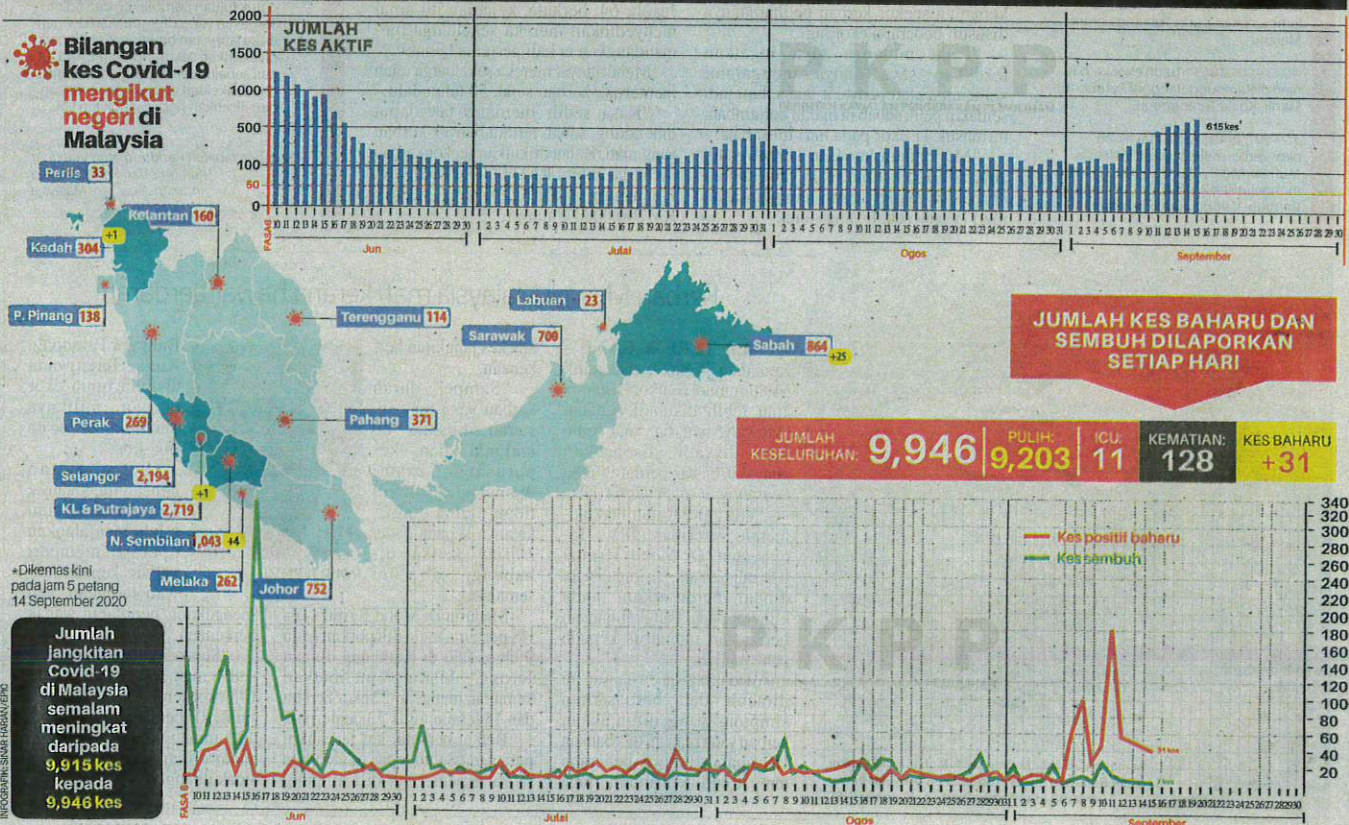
Bilangan kes Covid-19 mengikut negeri di Malaysia

JUMLAH KES AKTIF

2000
1500
1000
500
100
50
0

FASA 6

10 11 12 13 14 15 16 17 18 19 20 21 22 23 24 25 26 27 28 29 30
Jun
1 2 3 4 5 6 7 8 9 10 11 12 13 14 15 16 17 18 19 20 21 22 23 24 25 26 27 28 29 30 31
Julai
1 2 3 4 5 6 7 8 9 10 11 12 13 14 15 16 17 18 19 20 21 22 23 24 25 26 27 28 29 30 31
Ogos
1 2 3 4 5 6 7 8 9 10 11 12 13 14 15 16 17 18 19 20 21 22 23 24 25 26 27 28 29 30
September

615 kes*

PKPP

Perlis 33
Kelantan 160
Kedah 304 +1
P. Pinang 138
Terengganu 114
Labuan 23
Sarawak 700
Sabah 864 +25
Perak 269
Pahang 371
Selangor 2,194 +1
KL & Putrajaya 2,719
N. Sembilan 1,043 +4
Melaka 262
Johor 752

*Dikemas kini pada jam 5 petang 14 September 2020

JUMLAH KES BAHARU DAN SEMBUH DILAPORKAN SETIAP HARI

| JUMLAH KESELURUHAN: 9,946 | PULIH: 9,203 | ICU: 11 | KEMATIAN: 128 | KES BAHARU +31 |
|---|---|---|---|---|

Jumlah jangkitan Covid-19 di Malaysia semalam meningkat daripada 9,915 kes kepada 9,946 kes

INFOGRAFIK SINAR HARIAN/EPIC

Kes positif baharu
Kes sembuh

340
320
300
280
260
240
220
200
180
160
140
120
100
80
60
40
20

31 kes
7 kes

PKPP

FASA 6
10 11 12 13 14 15 16 17 18 19 20 21 22 23 24 25 26 27 28 29 30
Jun
1 2 3 4 5 6 7 8 9 10 11 12 13 14 15 16 17 18 19 20 21 22 23 24 25 26 27 28 29 30 31
Julai
1 2 3 4 5 6 7 8 9 10 11 12 13 14 15 16 17 18 19 20 21 22 23 24 25 26 27 28 29 30 31
Ogos
1 2 3 4 5 6 7 8 9 10 11 12 13 14 15 16 17 18 19 20 21 22 23 24 25 26 27 28 29 30
September